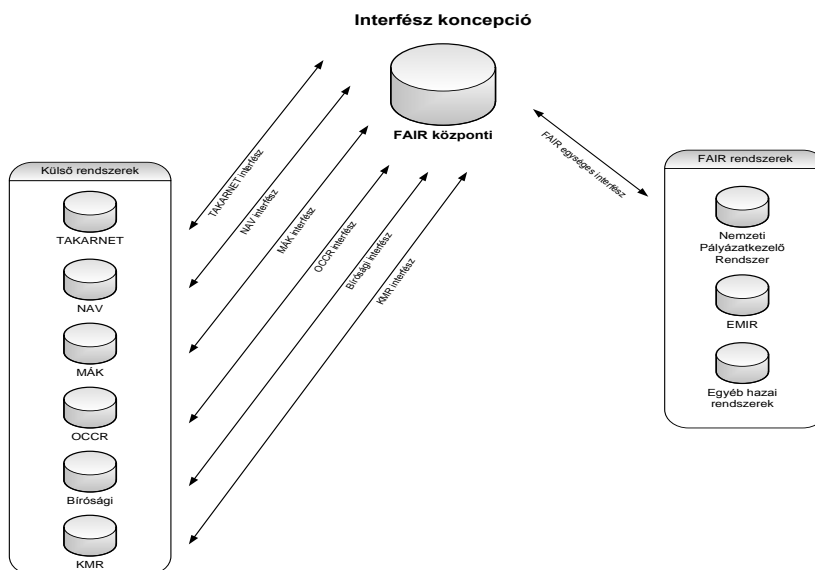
Interfész koncepció

FAIR központi

Külső rendszerek

TAKARNET

NAV

MÁK

OCCR

Bírósági

KMR

TAKARNET interfész

NAV interfész

MÁK interfész

OCCR interfész

Bírósági interfész

KMR interfész

FAIR egységes interfész

FAIR rendszerek

Nemzeti Pályázatkezelő Rendszer

EMIR

Egyéb hazai rendszerek